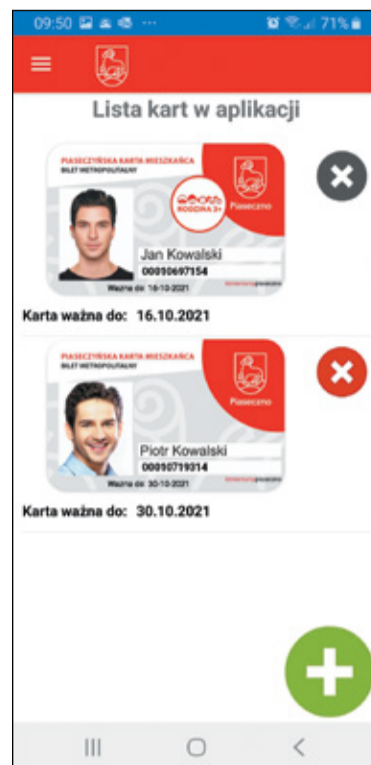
09:50 71%

Lista kart w aplikacji

PIASECZYŃSKA KARTA MIESZKAŃCA
BILET METROPOLITALNY
RODZINA 3+
Piaseczno
Jan Kowalski
00090697154
Ważna do: 16-10-2021

Karta ważna do: 16.10.2021

PIASECZYŃSKA KARTA MIESZKAŃCA
BILET METROPOLITALNY
Piaseczno
Piotr Kowalski
00090719314
Ważna do: 30-10-2021

Karta ważna do: 30.10.2021